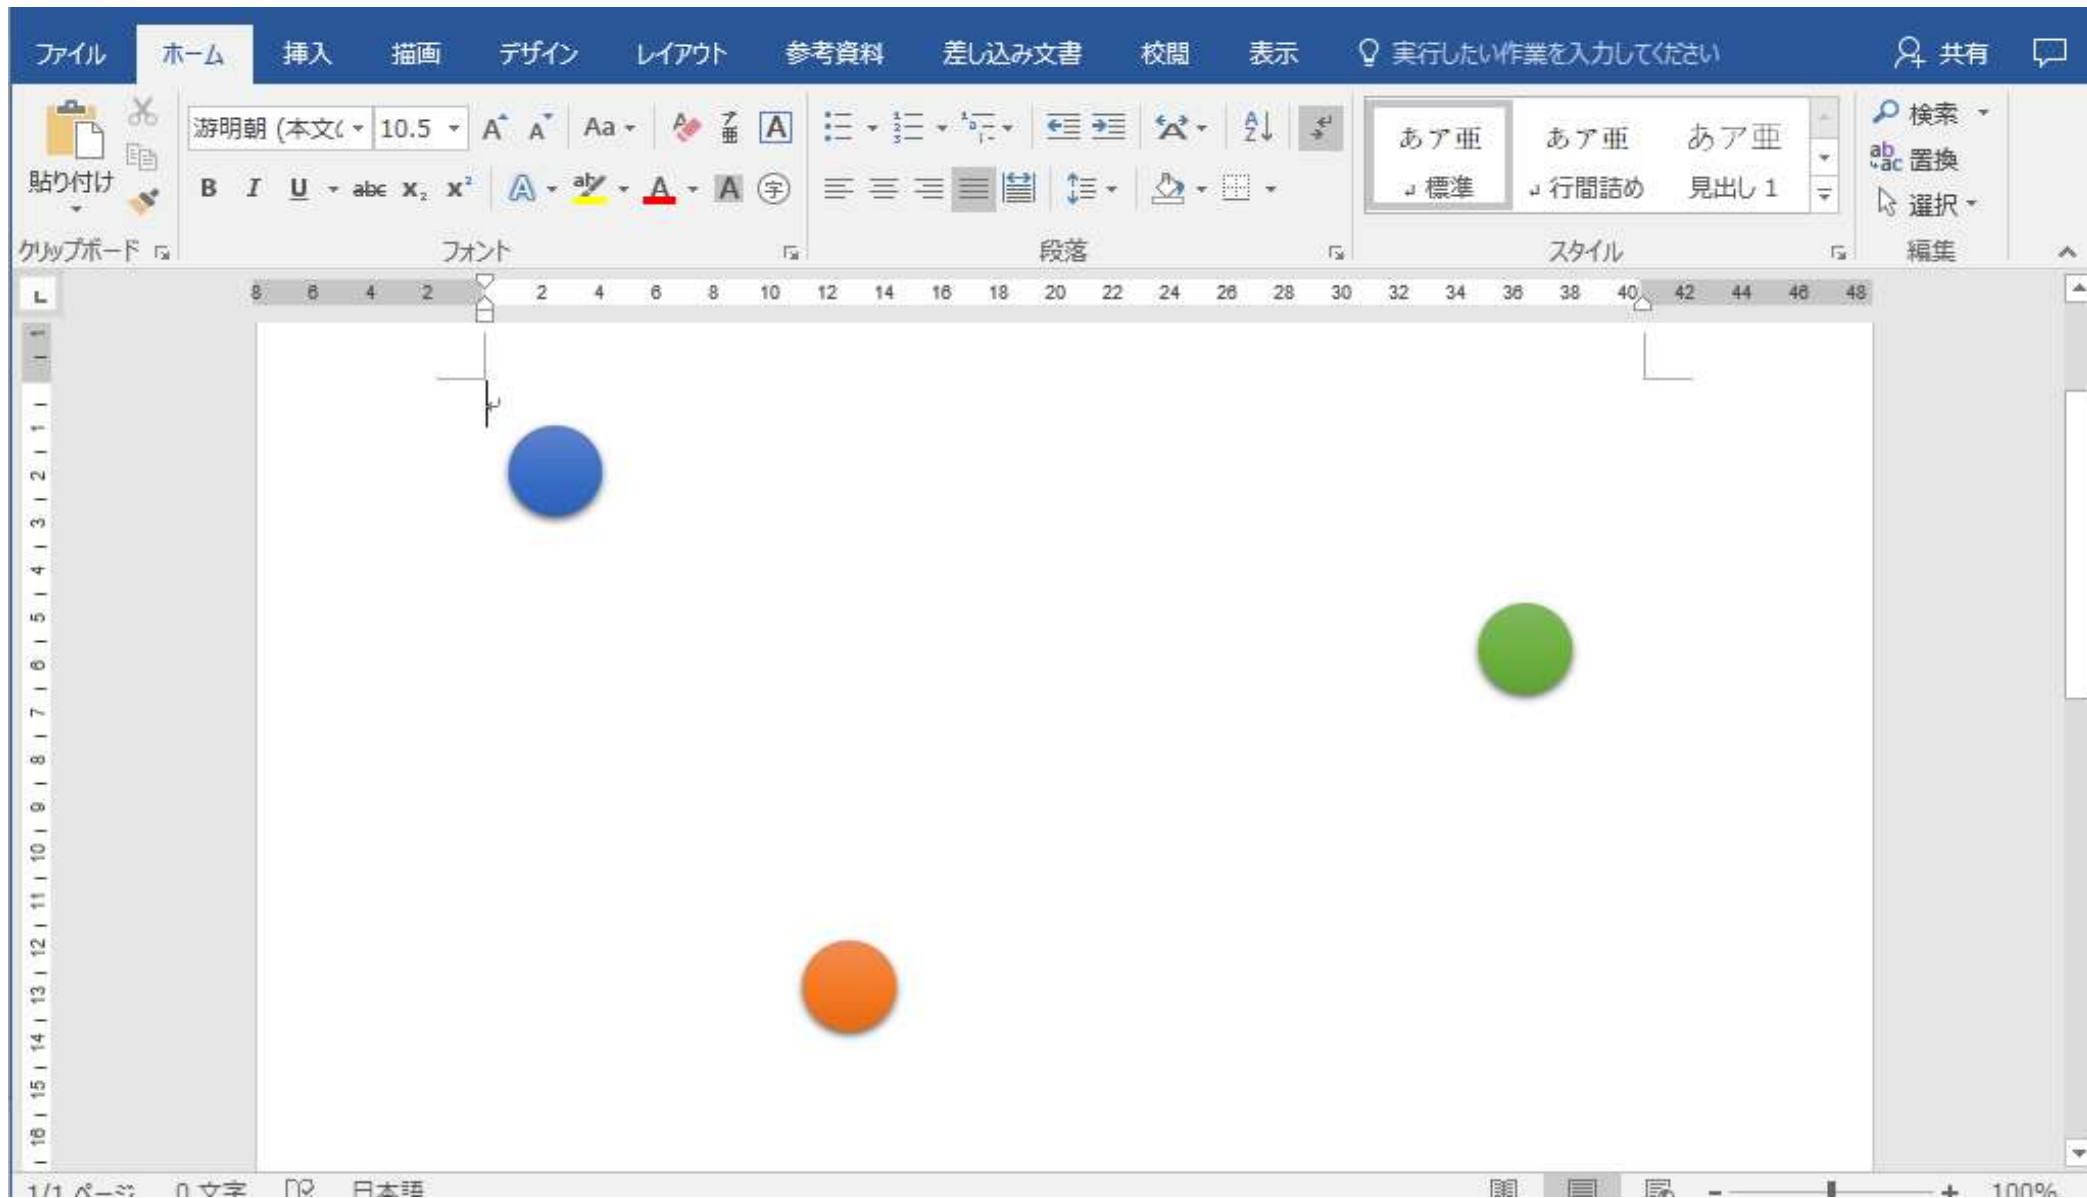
ファイル ホーム 挿入 描画 デザイン レイアウト 参考資料 差し込み文書 校閲 表示 実行したい作業を入力してください 共有

貼り付け
クリップボード

游明朝 (本文( 10.5 Aa
B I U abc $x_2$ $x^2$ A
フォント

段落

あア亜 ↵標準
あア亜 ↵行間詰め
あア亜 見出し 1
スタイル

検索
置換
選択
編集

8 6 4 2 2 4 6 8 10 12 14 16 18 20 22 24 26 28 30 32 34 36 38 40 42 44 46 48

1 2 3 4 5 6 7 8 9 10 11 12 13 14 15 16

1/1 ページ 0 文字 日本語 100%